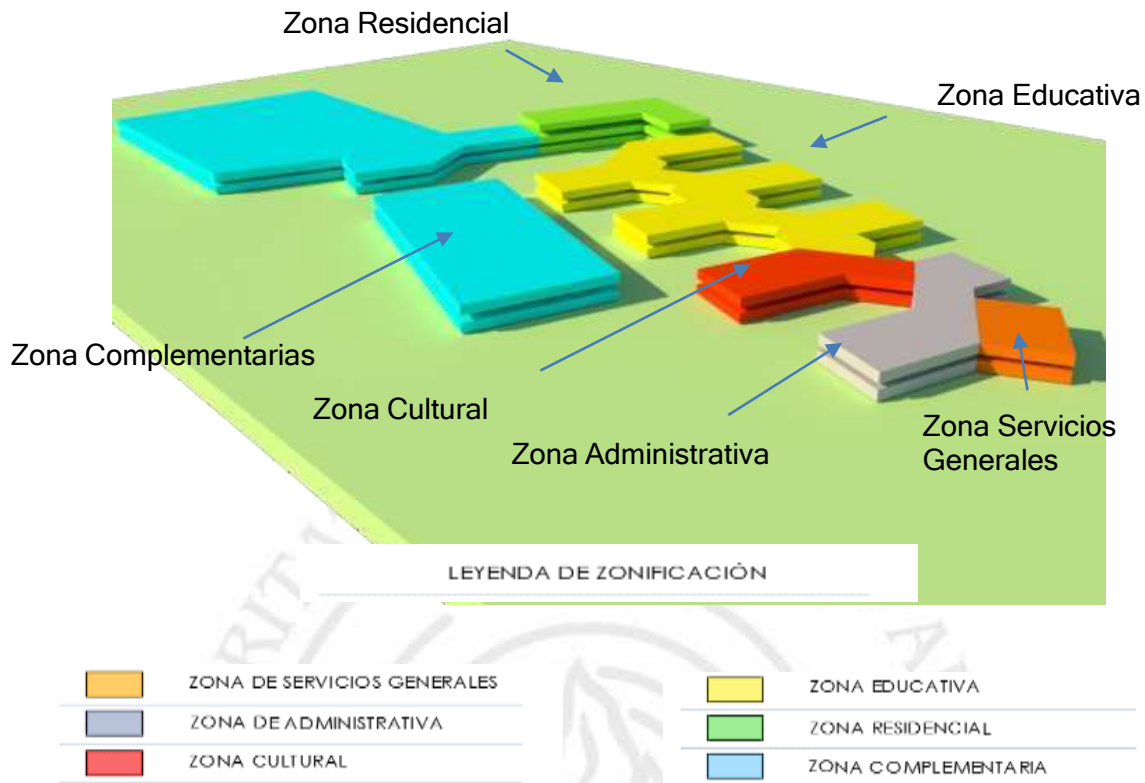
Zona Residencial

Zona Educativa

Zona Complementarias

Zona Cultural

Zona Administrativa

Zona Servicios Generales

LEYENDA DE ZONIFICACIÓN

ZONA DE SERVICIOS GENERALES
ZONA DE ADMINISTRATIVA
ZONA CULTURAL

ZONA EDUCATIVA
ZONA RESIDENCIAL
ZONA COMPLEMENTARIA